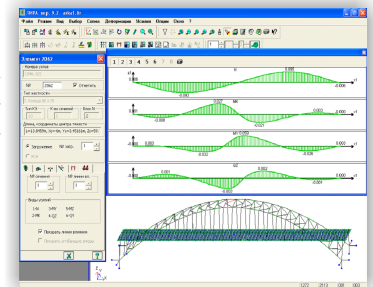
ЛИРА вер. 9.2 - arka1.lir

Файл Режим Вид Выбор Схема Деформация Усилия Опции Окно ?

Элемент 2082

Номер узлов

Тип жесткости

Шаг

1 2 3 4 5 6 7 8

N

0.000

-0.000

0.002

MK

-0.000

-0.021

0.001

MY 0.002

-0.022

-0.001

0.001

0.001

-0.000

Z

Y

X

Загружение

Отметить

Виды усилий

1-N

2-MK

3-MY

4-QZ

5-MZ

6-QY

Прорисовка эпюр усилий

1272 2113 2082 0003